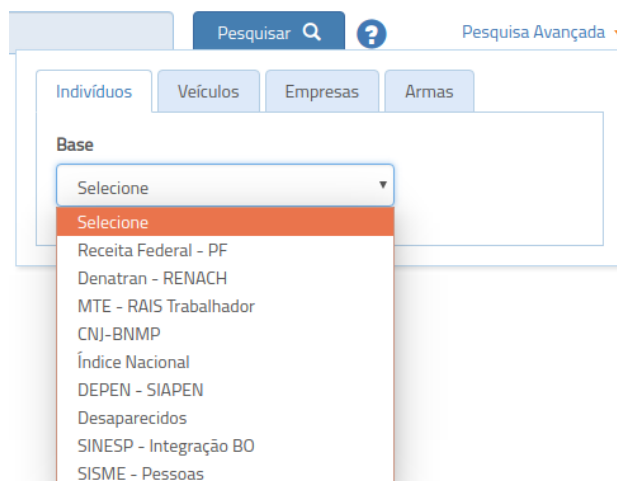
Pesquisar

Pesquisa Avançada

Indivíduos Veículos Empresas Armas

Base

Selecione

Selecione
Receita Federal - PF
Denatran - RENACH
MTE - RAIS Trabalhador
CNJ-BNMP
Índice Nacional
DEPEN - SIAPEN
Desaparecidos
SINESP - Integração BO
SISME - Pessoas